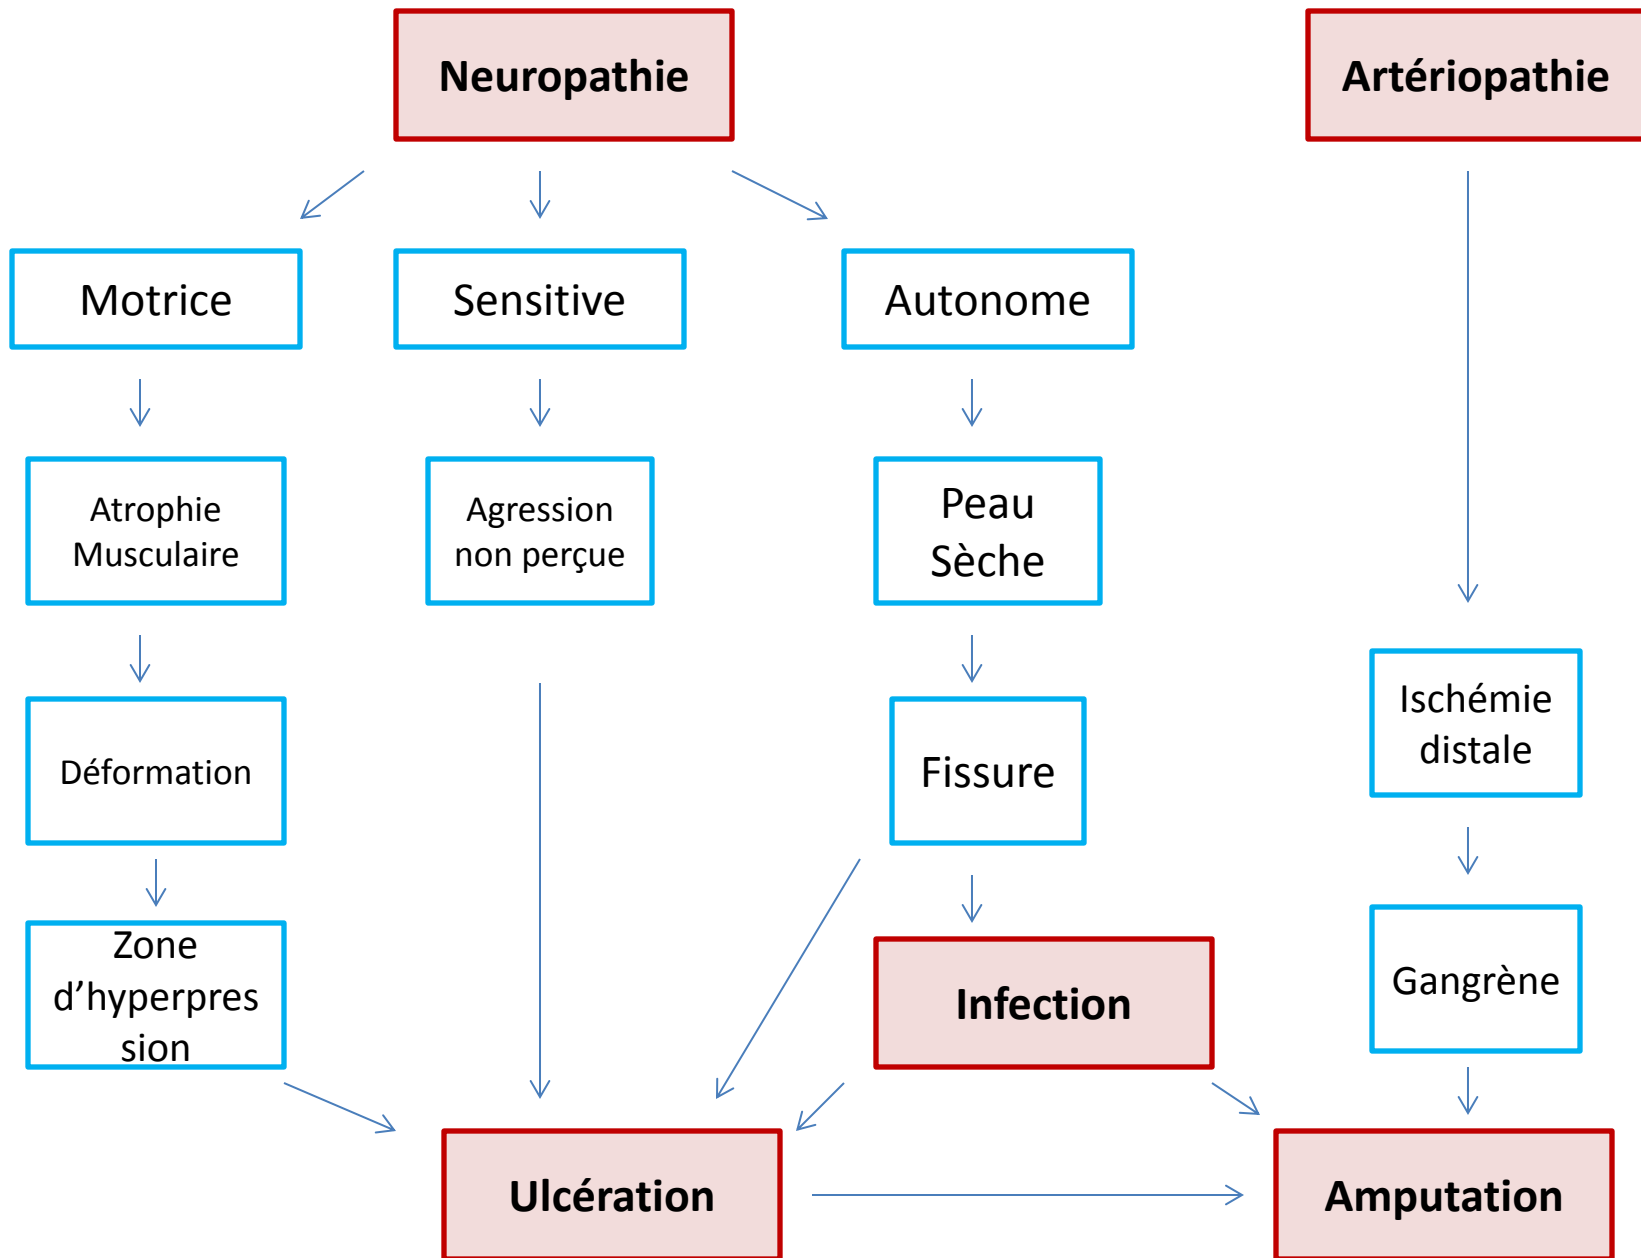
Neuropathie

Artériopathie

Motrice

Sensitive

Autonome

Atrophie Musculaire

Agression non perçue

Peau Sèche

Déformation

Fissure

Ischémie distale

Zone d'hyperpression

Infection

Gangrène

Ulcération

Amputation